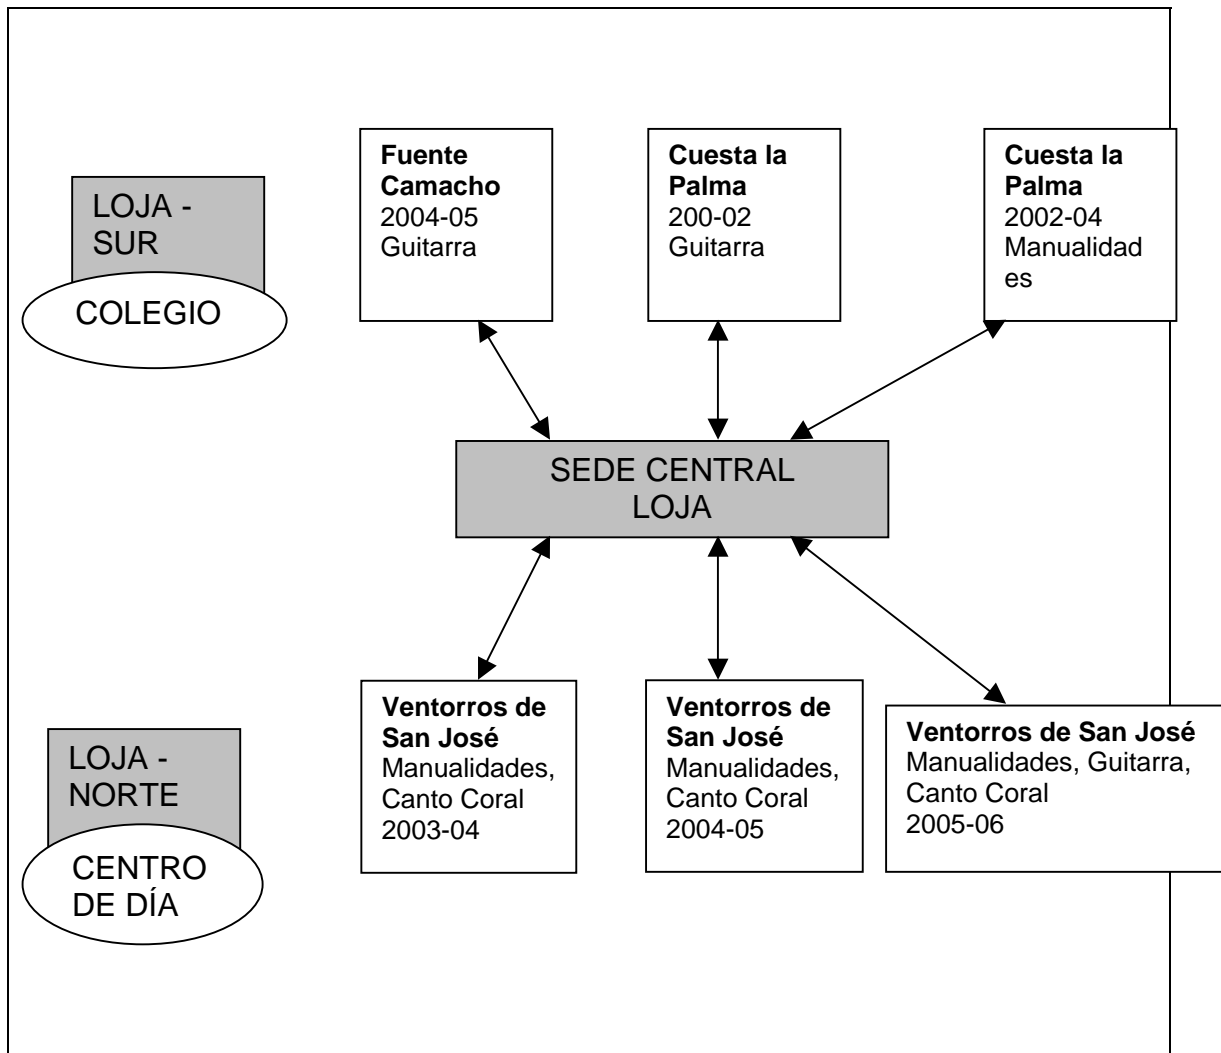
LOJA - SUR

COLEGIO

**Fuente Camacho**
2004-05
Guitarra

**Cuesta la Palma**
200-02
Guitarra

**Cuesta la Palma**
2002-04
Manualidades

SEDE CENTRAL LOJA

LOJA - NORTE

CENTRO DE DÍA

**Ventorros de San José**
Manualidades, Canto Coral
2003-04

**Ventorros de San José**
Manualidades, Canto Coral
2004-05

**Ventorros de San José**
Manualidades, Guitarra, Canto Coral
2005-06